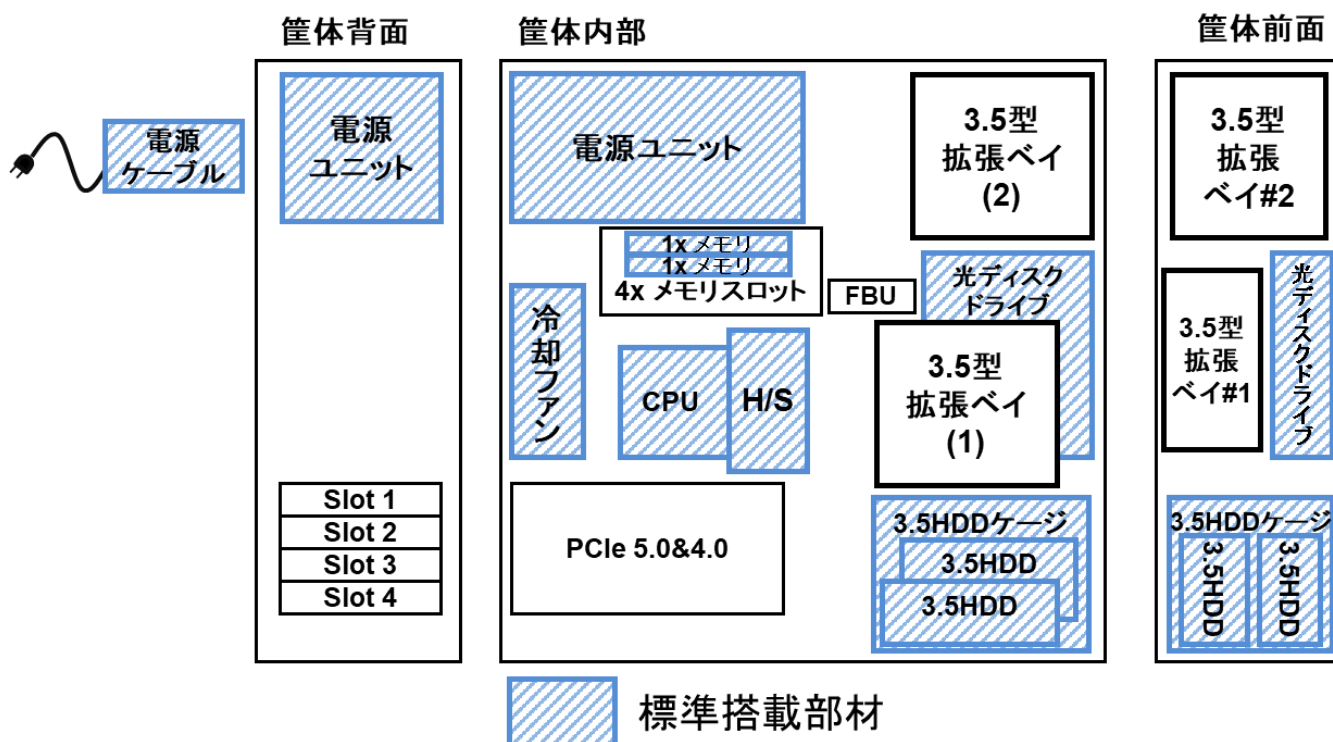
筐体背面

電源ケーブル

電源ユニット

Slot 1
Slot 2
Slot 3
Slot 4

筐体内部

電源ユニット

3.5型拡張ベイ(2)

1x メモリ
1x メモリ
4x メモリスロット

FBU

光ディスクドライブ

冷却ファン

CPU

H/S

3.5型拡張ベイ(1)

PCIe 5.0&4.0

3.5HDDケージ
3.5HDD
3.5HDD

筐体前面

3.5型拡張ベイ#2

3.5型拡張ベイ#1

光ディスクドライブ

3.5HDDケージ
3.5HDD
3.5HDD

標準搭載部材